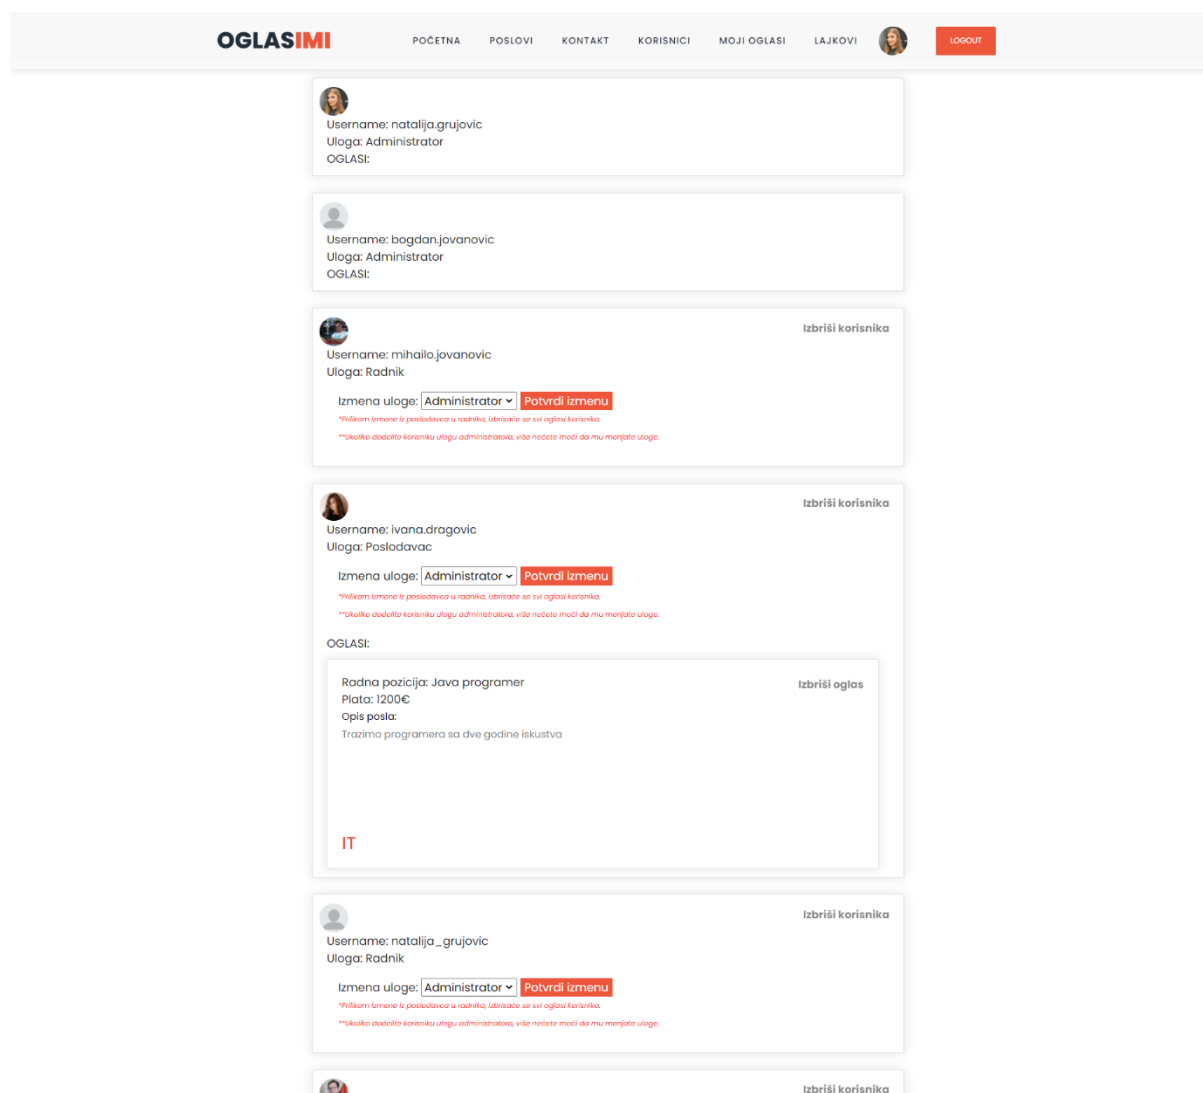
OGLASIMI

POČETNA POSLOVI KONTAKT KORISNICI MOJI OGLASI LAJKOVI LOGOUT

Username: natalija.grujovic
Uloga: Administrator
OGLASI:

Username: bogdan.jovanovic
Uloga: Administrator
OGLASI:

Izbriši korisnika
Username: mihailo.jovanovic
Uloga: Radnik
Izmena uloge: Administrator Potvrdi izmenu
*Prilikom izmene iz poslodavca u radnika, izbrisaće se svi oglasi korisnika.
**Ukoliko dodelite korisniku ulogu administratora, više nećete moći da mu menjate uloge.

Izbriši korisnika
Username: ivana.dragovic
Uloga: Poslodavac
Izmena uloge: Administrator Potvrdi izmenu
*Prilikom izmene iz poslodavca u radnika, izbrisaće se svi oglasi korisnika.
**Ukoliko dodelite korisniku ulogu administratora, više nećete moći da mu menjate uloge.
OGLASI:

Radna pozicija: Java programer
Izbriši oglas
Plata: 1200€
Opis posla:
Trazimo programera sa dve godine iskustva
IT

Izbriši korisnika
Username: natalija_grujovic
Uloga: Radnik
Izmena uloge: Administrator Potvrdi izmenu
*Prilikom izmene iz poslodavca u radnika, izbrisaće se svi oglasi korisnika.
**Ukoliko dodelite korisniku ulogu administratora, više nećete moći da mu menjate uloge.

Izbriši korisnika